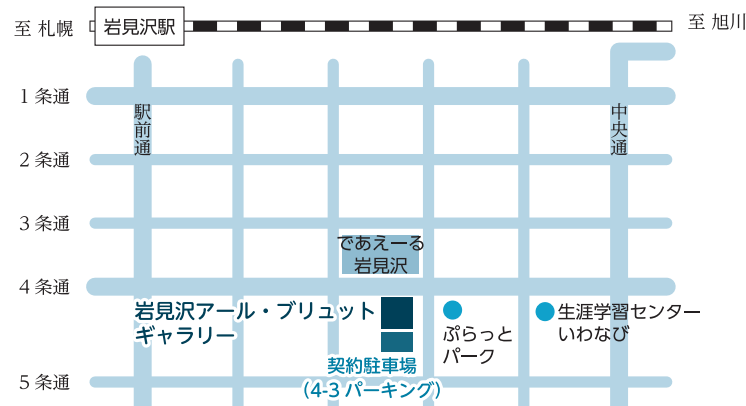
至 札幌
岩見沢駅
至 旭川

1 条通
2 条通
3 条通
4 条通
5 条通

駅前通
中央通

であえーる岩見沢

岩見沢アール・ブリュットギャラリー

契約駐車場
（4-3 パーキング）

ぷらっとパーク

生涯学習センターいわなび